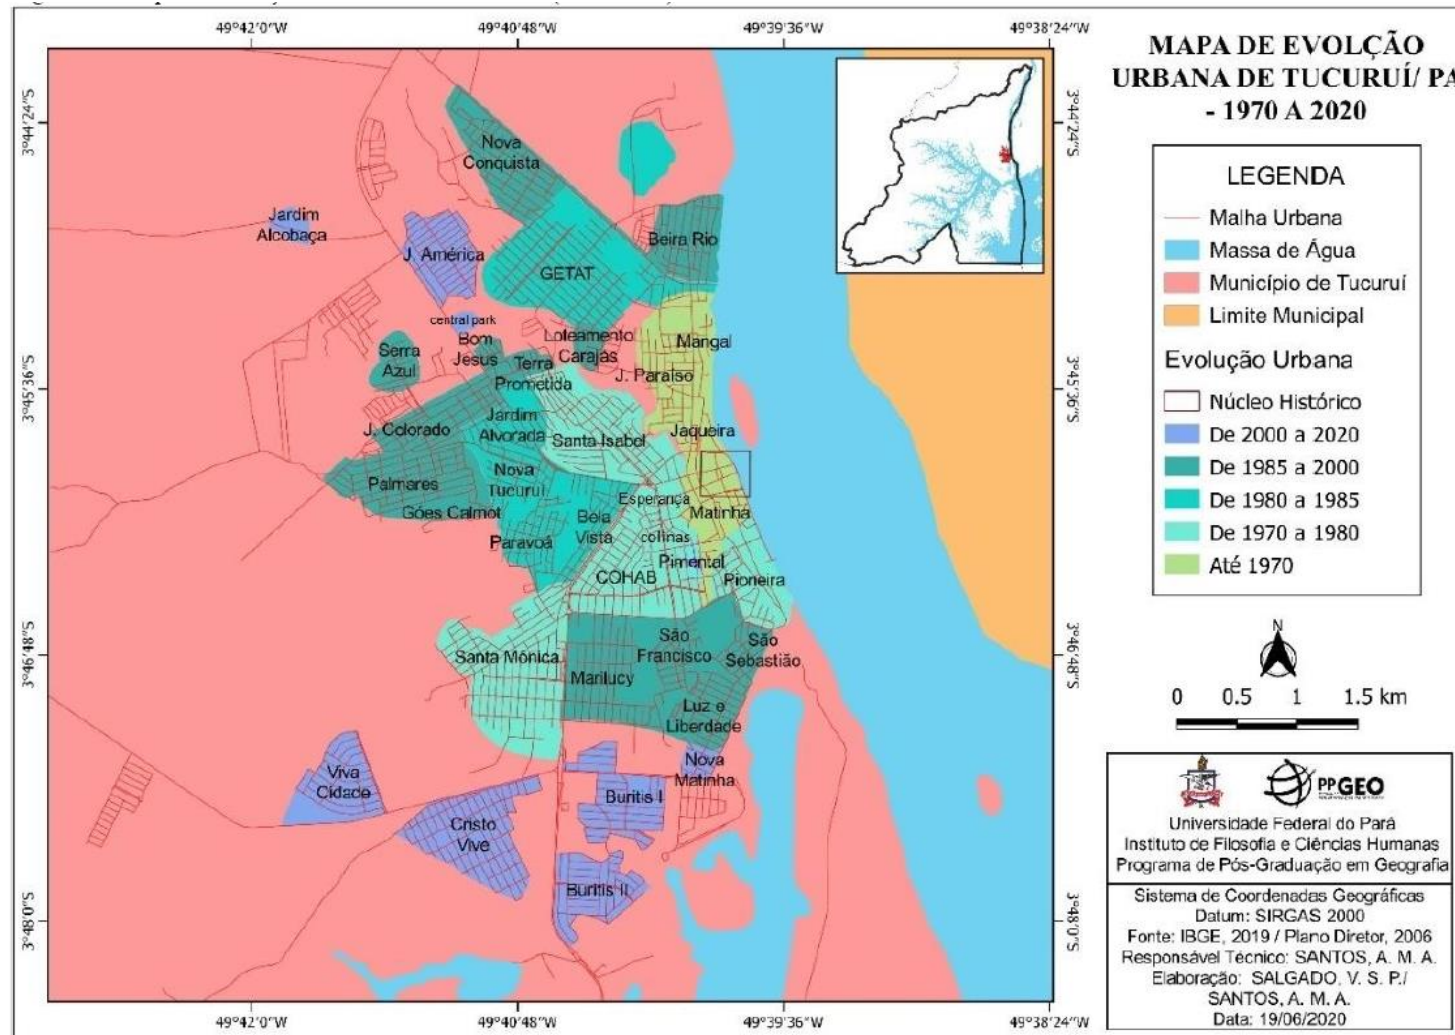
49°42'0"W 49°40'48"W 49°39'36"W 49°38'24"W

3°44'24"S 3°45'36"S 3°46'48"S 3°48'0"S

Nova Conquista
Jardim Alcobaça
J. América
GETAT
Beira Rio
central park
Bom Jesus
Serra Azul
Loteamento Carajás
Mangal
Terra Prometida
J. Paraíso
Jardim Alvorada
J. Colorado
Santa Isabel
Jaqueira
Palmares
Nova Tucuruí
Góes Calmot
Esperança
Matinha
Paravoá
Bela Vista
colinas
Pimental
COHAB
Pioneira
Santa Mônica
São Francisco
São Sebastião
Marilucy
Luz e Liberdade
Nova Matinha
Viva Cidade
Buritis I
Cristo Vive
Buritis II

49°42'0"W 49°40'48"W 49°39'36"W 49°38'24"W

MAPA DE EVOLÇÃO URBANA DE TUCURUÍ/ PA - 1970 A 2020

LEGENDA
Malha Urbana
Massa de Água
Município de Tucuruí
Limite Municipal
Evolução Urbana
Núcleo Histórico
De 2000 a 2020
De 1985 a 2000
De 1980 a 1985
De 1970 a 1980
Até 1970

N
0 0.5 1 1.5 km

PPGEO
Universidade Federal do Pará
Instituto de Filosofia e Ciências Humanas
Programa de Pós-Graduação em Geografia

Sistema de Coordenadas Geográficas
Datum: SIRGAS 2000
Fonte: IBGE, 2019 / Plano Diretor, 2006
Responsável Técnico: SANTOS, A. M. A.
Elaboração: SALGADO, V. S. P./ SANTOS, A. M. A.
Data: 19/06/2020